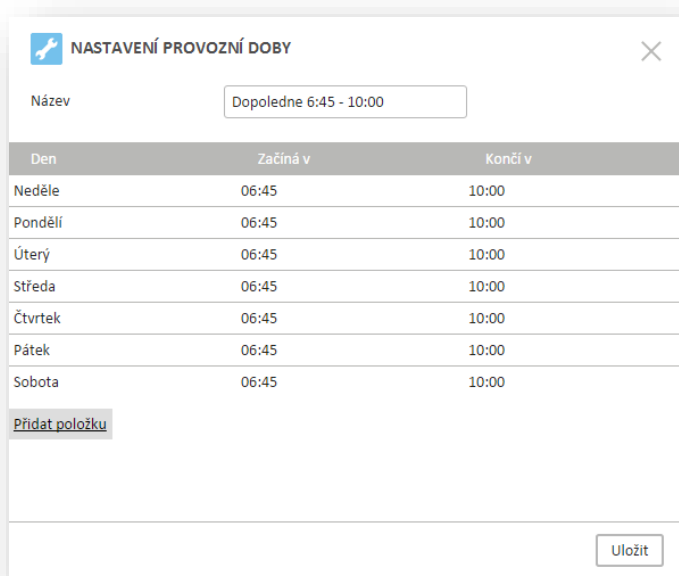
NASTAVENÍ PROVOZNÍ DOBY

Název Dopoledne 6:45 - 10:00

| Den | Začíná v | Končí v |
|---|---|---|
| Neděle | 06:45 | 10:00 |
| Pondělí | 06:45 | 10:00 |
| Úterý | 06:45 | 10:00 |
| Středa | 06:45 | 10:00 |
| Čtvrtek | 06:45 | 10:00 |
| Pátek | 06:45 | 10:00 |
| Sobota | 06:45 | 10:00 |

Přidat položku

Uložit